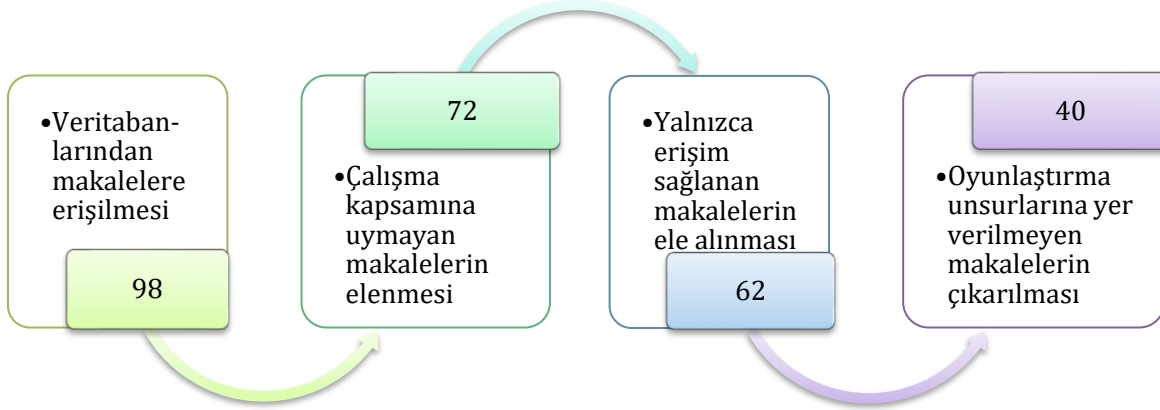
•Veritabanlarından makalelere erişilmesi

98

72

•Çalışma kapsamına uymayan makalelerin elenmesi

•Yalnızca erişim sağlanan makalelerin ele alınması

62

40

•Oyunlaştırma unsurlarına yer verilmeyen makalelerin çıkarılması